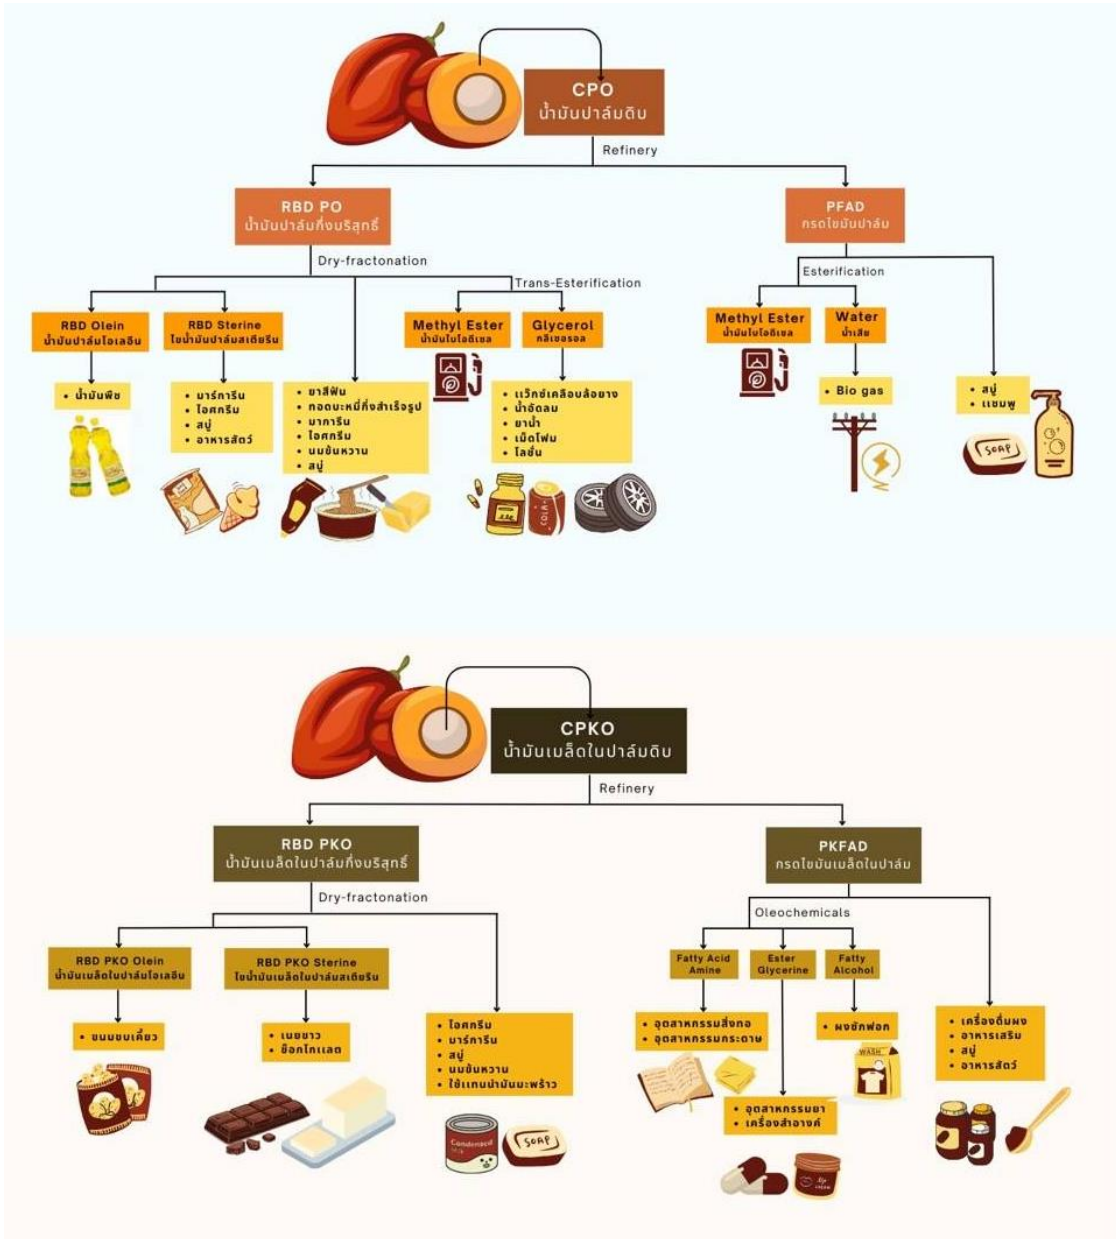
CPO
น้ำมันปาล์มดิบ

Refinery

RBD PO
น้ำมันปาล์มกึ่งบริสุทธิ์

PFAD
กรดไขมันปาล์ม

Dry-fractonation

Trans-Esterification

Esterification

RBD Olein
น้ำมันปาล์มโอเลอีน

RBD Sterine
ไขน้ำมันปาล์มสเตียรีน

Methyl Ester
น้ำมันไบโอดีเซล

Glycerol
กลีเซอรอล

Methyl Ester
น้ำมันไบโอดีเซล

Water
น้ำเสีย

• น้ำมันพืช

• มาร์การีน
• ไอศครีม
• สบู่
• อาหารสัตว์

• ยาสีฟัน
• ทอดบะหมี่กึ่งสำเร็จรูป
• มาการีน
• ไอศครีม
• นมข้นหวาน
• สบู่

• แว็กซ์เคลือบล้อยาง
• น้ำอัดลม
• ยาน้ำ
• เม็ดโฟม
• โลชั่น

• Bio gas

• สบู่
• แชมพู

SOAP

CPKO
น้ำมันเมล็ดในปาล์มดิบ

Refinery

RBD PKO
น้ำมันเมล็ดในปาล์มกึ่งบริสุทธิ์

PKFAD
กรดไขมันเมล็ดในปาล์ม

Dry-fractonation

Oleochemicals

RBD PKO Olein
น้ำมันเมล็ดในปาล์มโอเลอีน

RBD PKO Sterine
ไขน้ำมันเมล็ดในปาล์มสเตียรีน

Fatty Acid Amine

Ester Glycerine

Fatty Alcohol

• ขนมขบเคี้ยว

• เนยขาว
• ช็อกโกแลต

• ไอศกรีม
• มาร์การีน
• สบู่
• นมข้นหวาน
• ใช้แทนน้ำมันมะพร้าว

• อุตสาหกรรมสิ่งทอ
• อุตสาหกรรมกระดาษ

• ผงซักฟอก

• เครื่องดื่มผง
• อาหารเสริม
• สบู่
• อาหารสัตว์

• อุตสาหกรรมยา
• เครื่องสำอางค์

Condensed Milk

SOAP

WASH